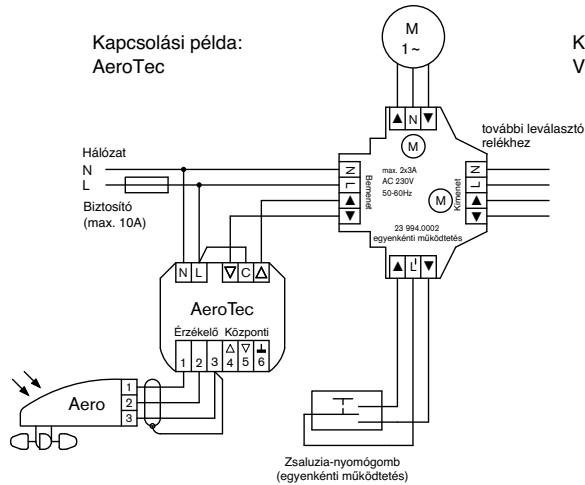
Kapcsolási példa:
AeroTec

K
V

M
1 ~

▲ N ▼

további leválasztó relékhez

Hálózat
N
L

Biztosító
(max. 10A)

N
L
▲
▼
Bemenet

max. 2x3A
AC 230V
50-60Hz

M

M

N
L
▲
▼
Kimenet

23 994.0002
egyenkénti működtetés

▲ L' ▼

N L ▽ C △

AeroTec

Érzékelő Központi
1 2 3 △4 ▽5 6

1
2
3
Aero

Zsaluzia-nyomógomb
(egyenkénti működtetés)